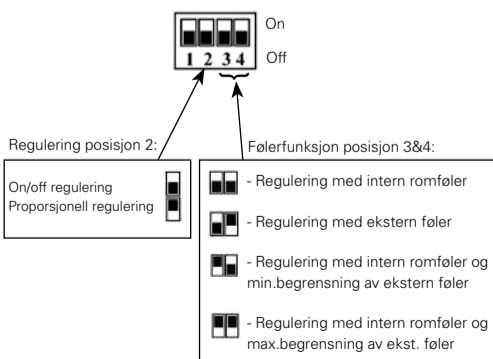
On
Off
1 2 3 4

Regulering posisjon 2:

On/off regulering
Proporsjonell regulering

Følerfunksjon posisjon 3&4:

- Regulering med intern romføler

- Regulering med ekstern føler

- Regulering med intern romføler og min.begrensning av ekstern føler

- Regulering med intern romføler og max.begrensning av ekst. føler